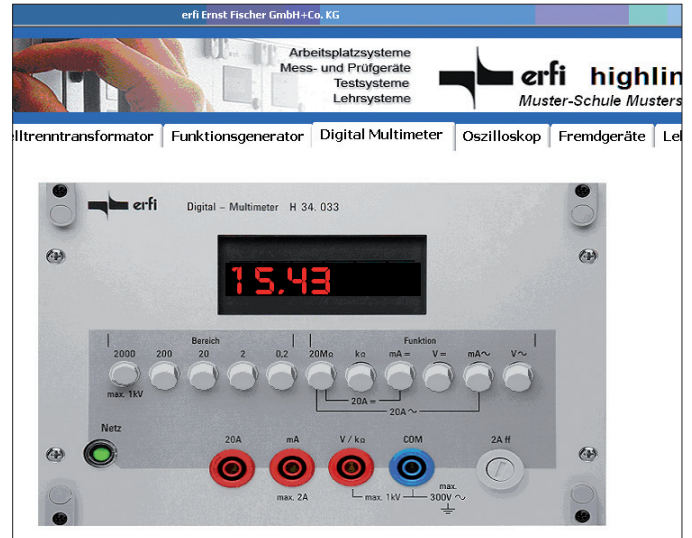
erfi Ernst Fischer GmbH+Co. KG

Arbeitsplatzsysteme
Mess- und Prüfgeräte
Testsysteme
Lehrsysteme

erfi highlin
Muster-Schule Musters

elltrenntransformator | Funktionsgenerator | Digital Multimeter | Oszilloskop | Fremdgeräte | Leh

erfi Digital – Multimeter H 34. 033

15.43

Bereich
Funktion
2000 200 20 2 0,2 20MΩ kΩ mA = V = mA∼ V∼
max. 1kV
20A =
20A ∼

Netz
20A mA V / kΩ COM 2A ff
max. 2A
max. 1kV
max. 300V ∼